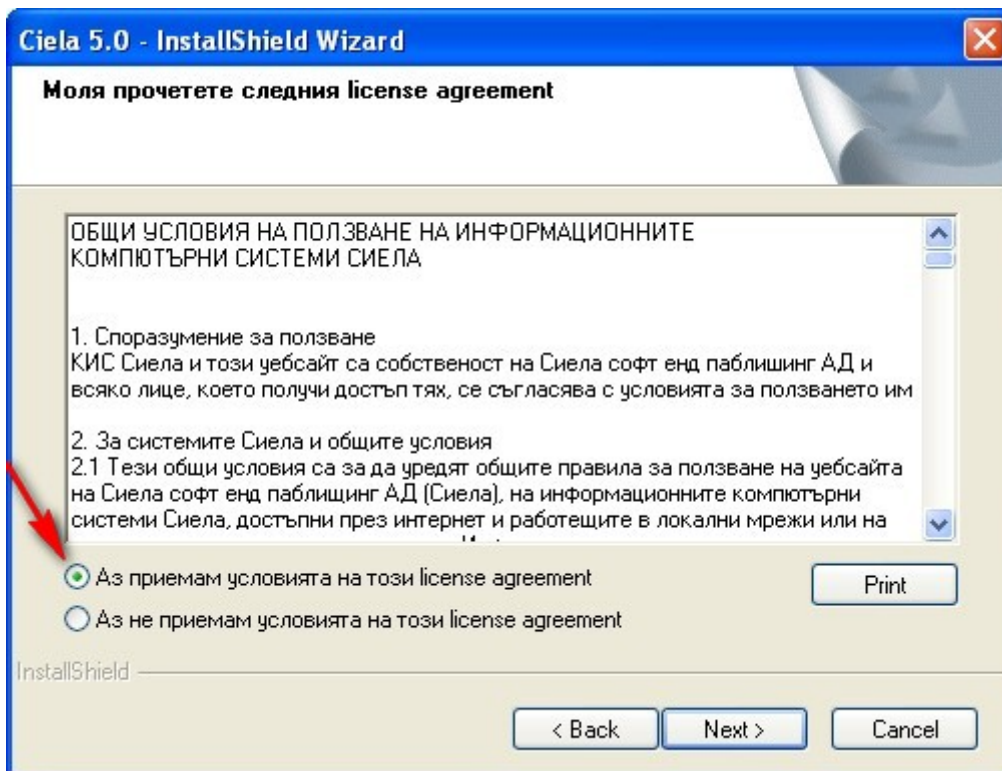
Ciela 5.0 - InstallShield Wizard

Моля прочетете следния license agreement

ОБЩИ УСЛОВИЯ НА ПОЛЗВАНЕ НА ИНФОРМАЦИОННИТЕ КОМПЮТЪРНИ СИСТЕМИ СИЕЛА

1. Споразумение за ползване
КИС Сиела и този уебсайт са собственост на Сиела софт енд паблишинг АД и всяко лице, което получи достъп тях, се съгласява с условията за ползването им

2. За системите Сиела и общите условия
2.1 Тези общи условия са за да уредят общите правила за ползване на уебсайта на Сиела софт енд паблишинг АД (Сиела), на информационните компютърни системи Сиела, достъпни през интернет и работещите в локални мрежи или на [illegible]

Аз приемам условията на този license agreement
Аз не приемам условията на този license agreement

Print

InstallShield

< Back
Next >
Cancel